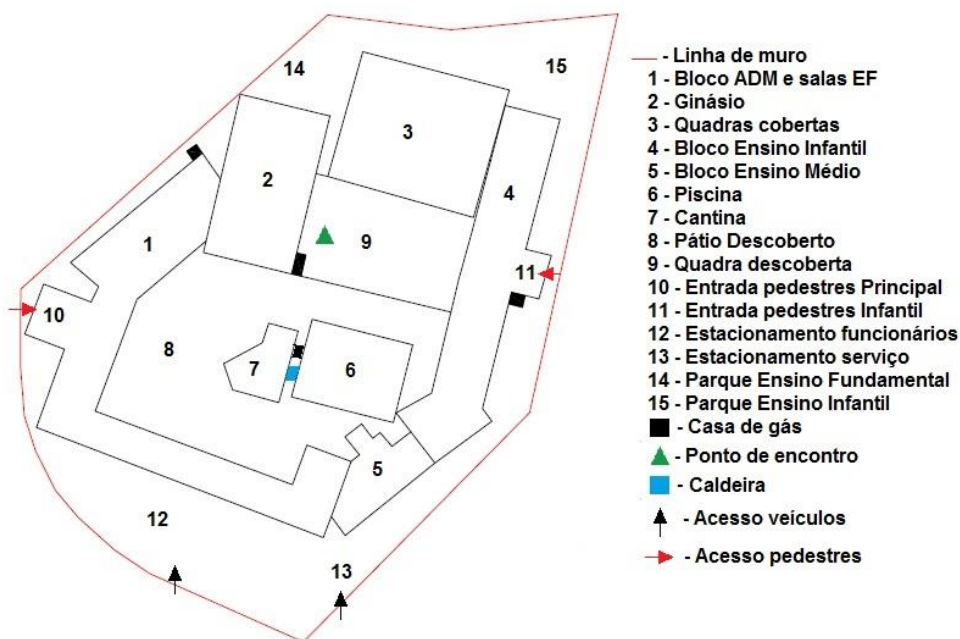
14
15
3
2
4
1
9
11
10
8
7
6
5
12
13

- Linha de muro
1 - Bloco ADM e salas EF
2 - Ginásio
3 - Quadras cobertas
4 - Bloco Ensino Infantil
5 - Bloco Ensino Médio
6 - Piscina
7 - Cantina
8 - Pátio Descoberto
9 - Quadra descoberta
10 - Entrada pedestres Principal
11 - Entrada pedestres Infantil
12 - Estacionamento funcionários
13 - Estacionamento serviço
14 - Parque Ensino Fundamental
15 - Parque Ensino Infantil
- Casa de gás
- Ponto de encontro
- Caldeira
- Acesso veículos
- Acesso pedestres